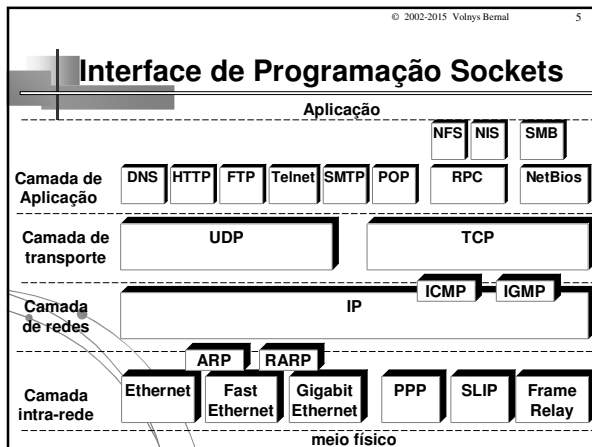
© 2002-2015 Volnys Bernal 5

Interface de Programação Sockets

Aplicação

NFS NIS SMB

Camada de Aplicação

DNS HTTP FTP Telnet SMTP POP RPC NetBios

Camada de transporte

UDP TCP

ICMP IGMP

Camada de redes

IP

ARP RARP

Camada intra-rede

Ethernet Fast Ethernet Gigabit Ethernet PPP SLIP Frame Relay

meio físico